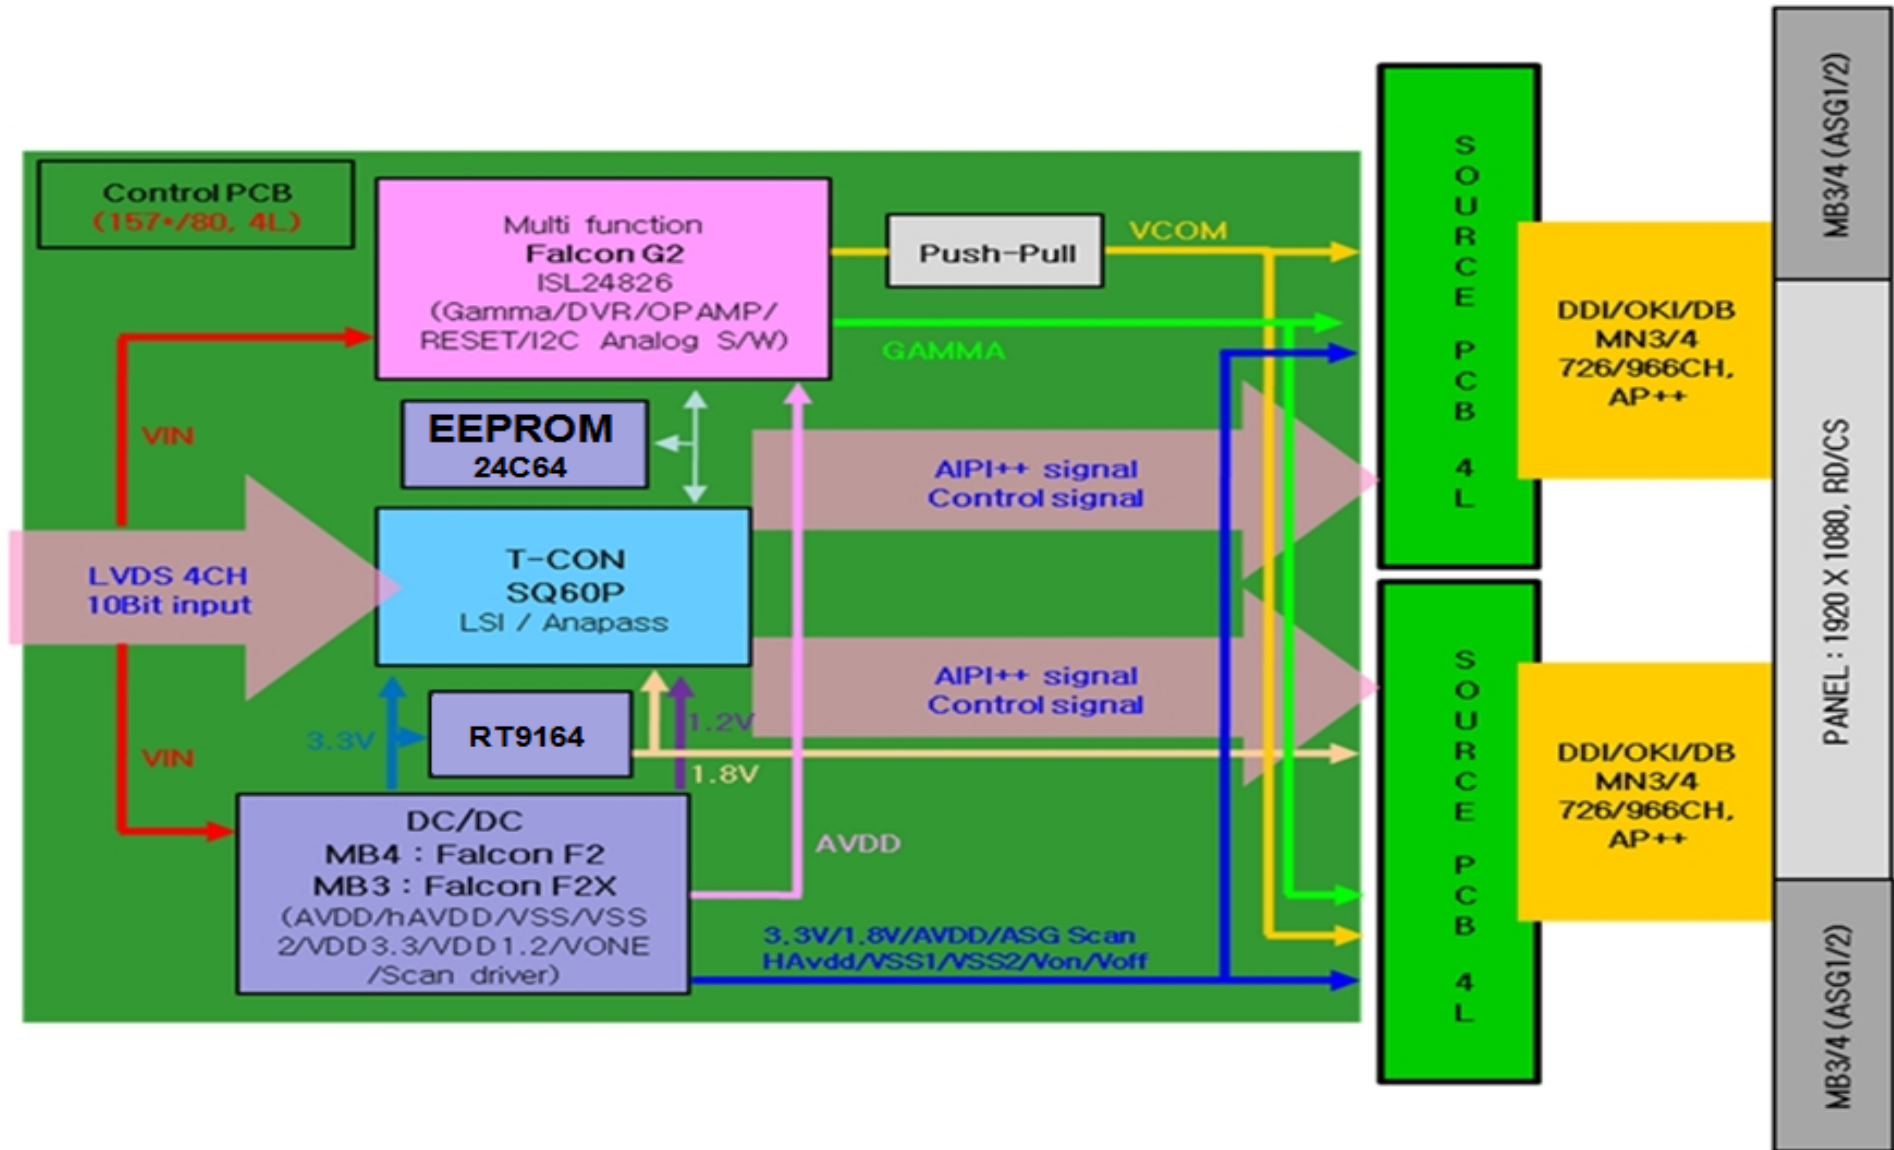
Control PCB
(157•/80, 4L)

Multi function
Falcon G2
ISL24826
(Gamma/DVR/OP AMP/
RESET/I2C Analog S/W)

Push-Pull

VCOM

GAMMA

EEPROM
24C64

VIN

AIPI++ signal
Control signal

LVDS 4CH
10Bit input

T-CON
SQ60P
LSI / Anapass

AIPI++ signal
Control signal

3.3V

RT9164

1.2V

1.8V

VIN

DC/DC
MB4 : Falcon F2
MB3 : Falcon F2X
(AVDD/hAVDD/VSS/VSS2/VDD3.3/VDD1.2/VONE/Scan driver)

AVDD

3.3V/1.8V/AVDD/ASG Scan
HAvdd/VSS1/VSS2/Von/Voff

SOURCE PCB 4L

SOURCE PCB 4L

DDI/OKI/DB
MN3/4
726/966CH,
AP++

DDI/OKI/DB
MN3/4
726/966CH,
AP++

MB3/4 (ASG1/2)

PANEL : 1920 X 1080, RD/CS

MB3/4 (ASG1/2)